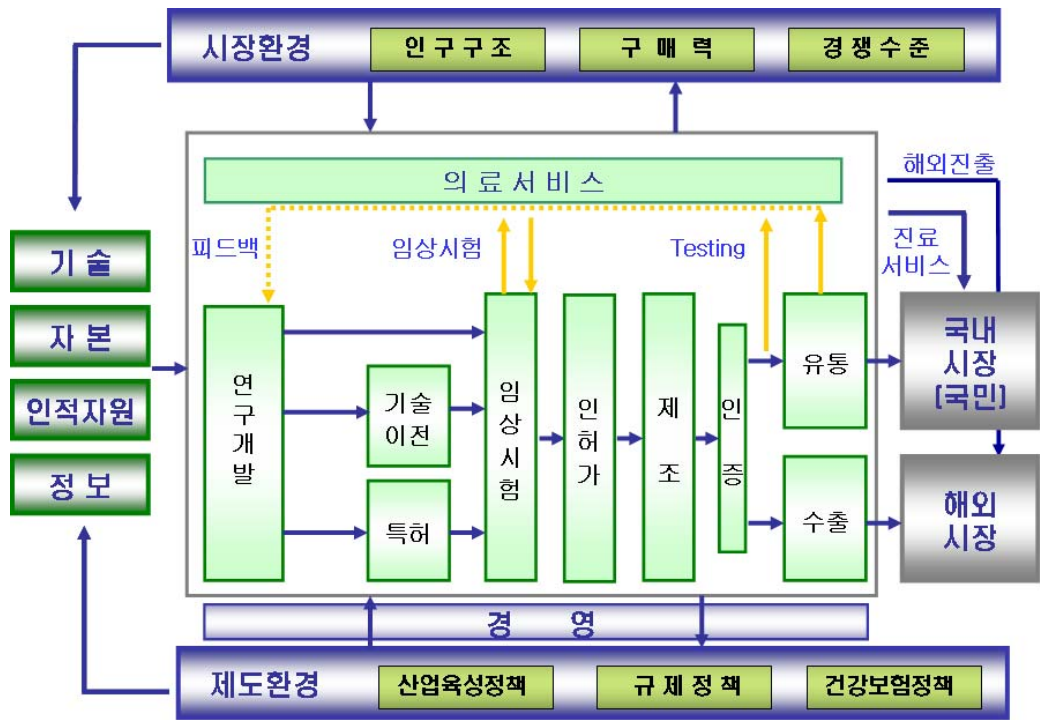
시장환경
인구구조
구매력
경쟁수준

의료서비스
해외진출
피드백
임상시험
Testing
진료서비스

기술
자본
인적자원
정보

연구개발
기술이전
특허
임상시험
인허가
제조
인증
유통
수출

국내시장 [국민]
해외시장

경영

제도환경
산업육성정책
규제정책
건강보험정책